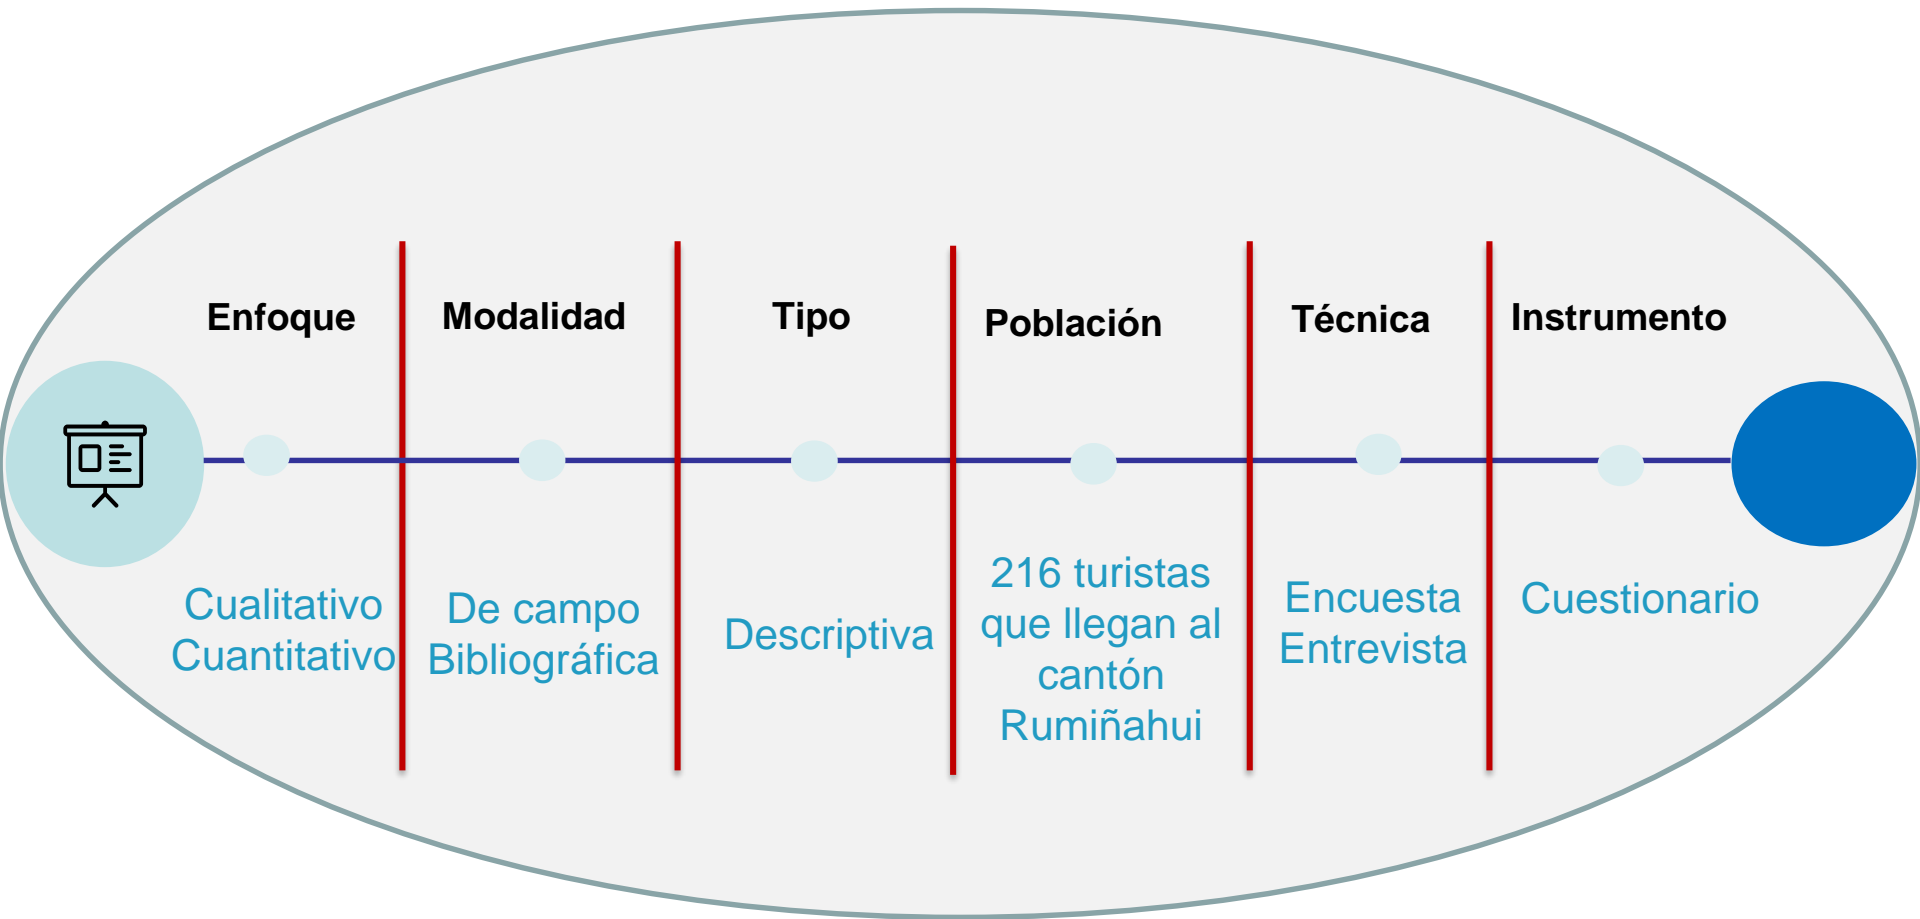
Enfoque

Cualitativo
Cuantitativo

Modalidad

De campo
Bibliográfica

Tipo

Descriptiva

Población

216 turistas que llegan al cantón Rumiñahui

Técnica

Encuesta
Entrevista

Instrumento

Cuestionario